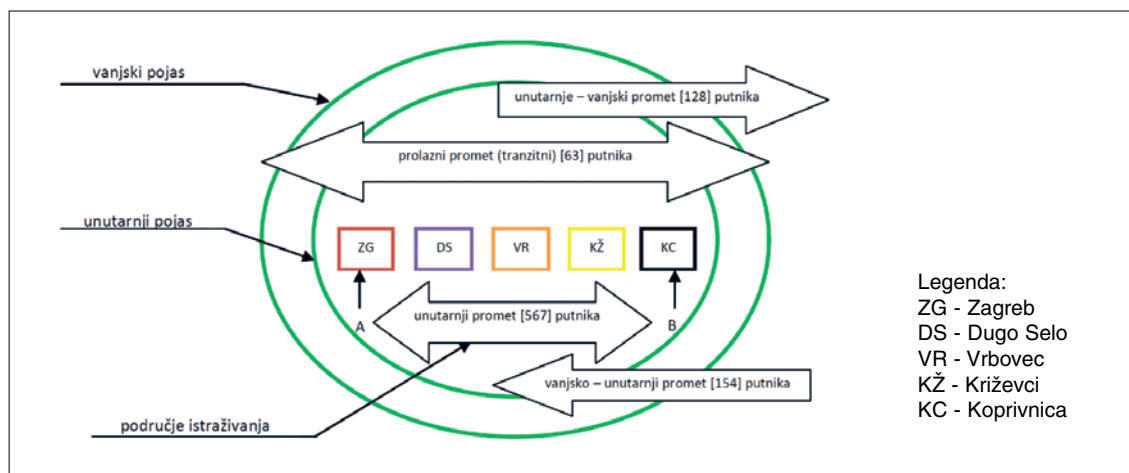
vanjski pojas

unutarnje – vanjski promet [128] putnika

prolazni promet (tranzitni) [63] putnika

unutarnji pojas

ZG

DS

VR

KŽ

KC

A

unutarnji promet [567] putnika

B

vanjsko – unutarnji promet [154] putnika

područje istraživanja

Legenda:
ZG - Zagreb
DS - Dugo Selo
VR - Vrbovec
KŽ - Križevci
KC - Koprivnica